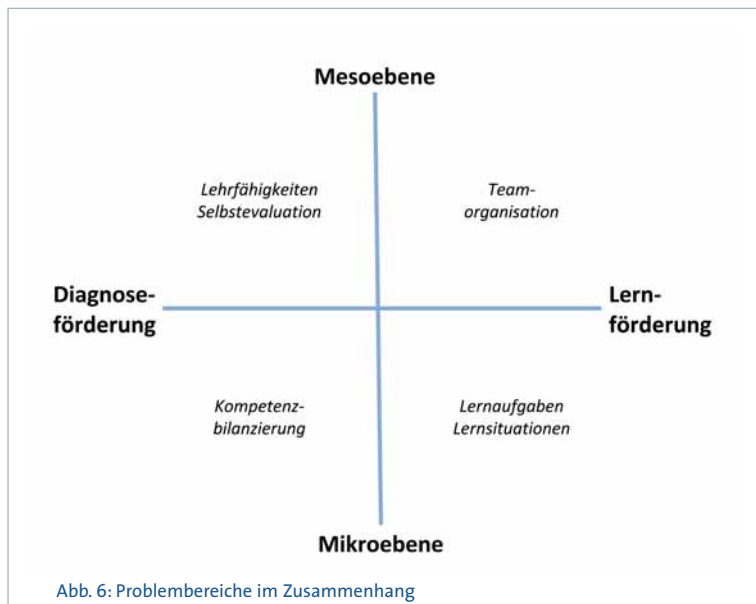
Mesoebene

Lehrfähigkeiten
Selbstevaluation

Team-
organisation

Diagnoseförderung

Lernförderung

Kompetenzbilanzierung

Lernaufgaben
Lernsituationen

Mikroebene

Abb. 6: Problembereiche im Zusammenhang